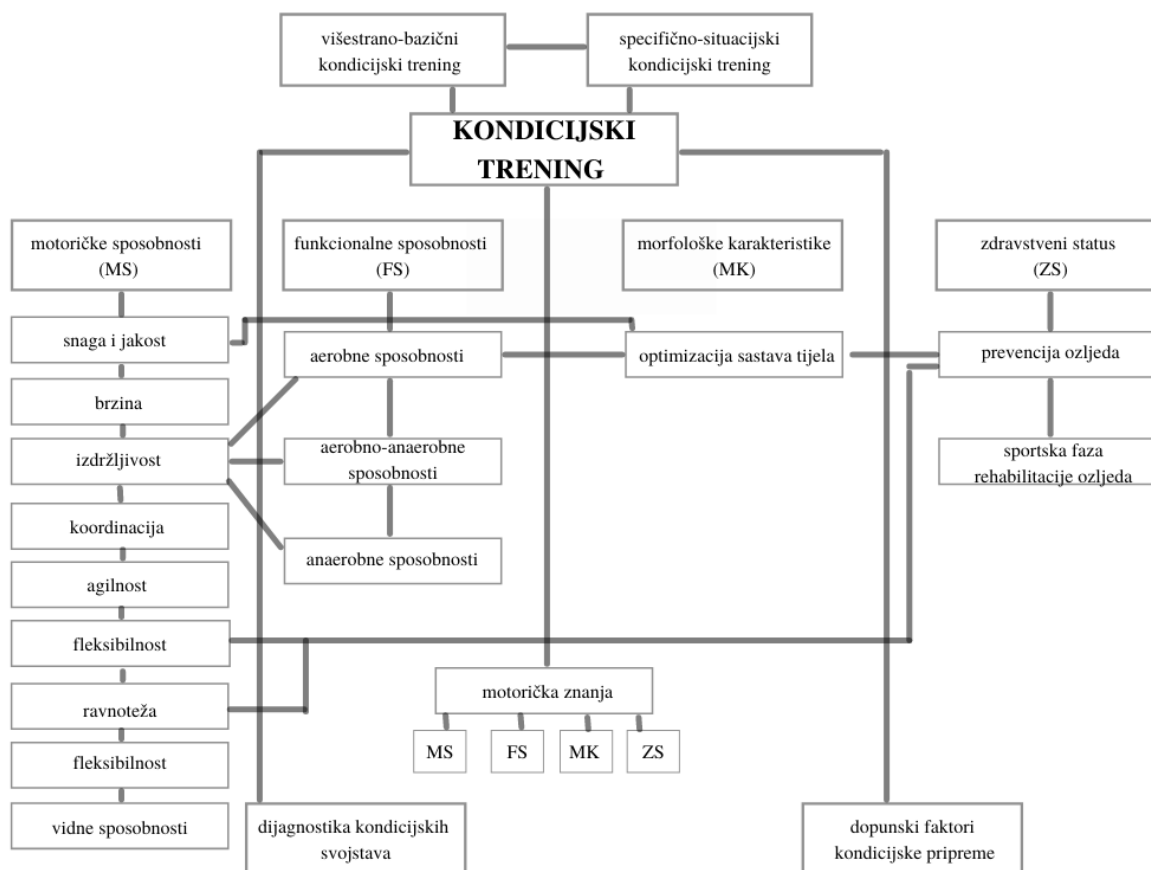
višestrano-bazični kondicijski trening

specifično-situacijski kondicijski trening

KONDICIJSKI TRENING

motoričke sposobnosti (MS)

funkcionalne sposobnosti (FS)

morfološke karakteristike (MK)

zdravstveni status (ZS)

snaga i jakost

aerobne sposobnosti

optimizacija sastava tijela

prevencija ozljeda

brzina

izdržljivost

aerobno-anaerobne sposobnosti

sportska faza rehabilitacije ozljeda

koordinacija

anaerobne sposobnosti

agilnost

fleksibilnost

ravnoteža

motorička znanja

MS

FS

MK

ZS

fleksibilnost

vidne sposobnosti

dijagnostika kondicijskih svojstava

dopunski faktori kondicijske pripreme